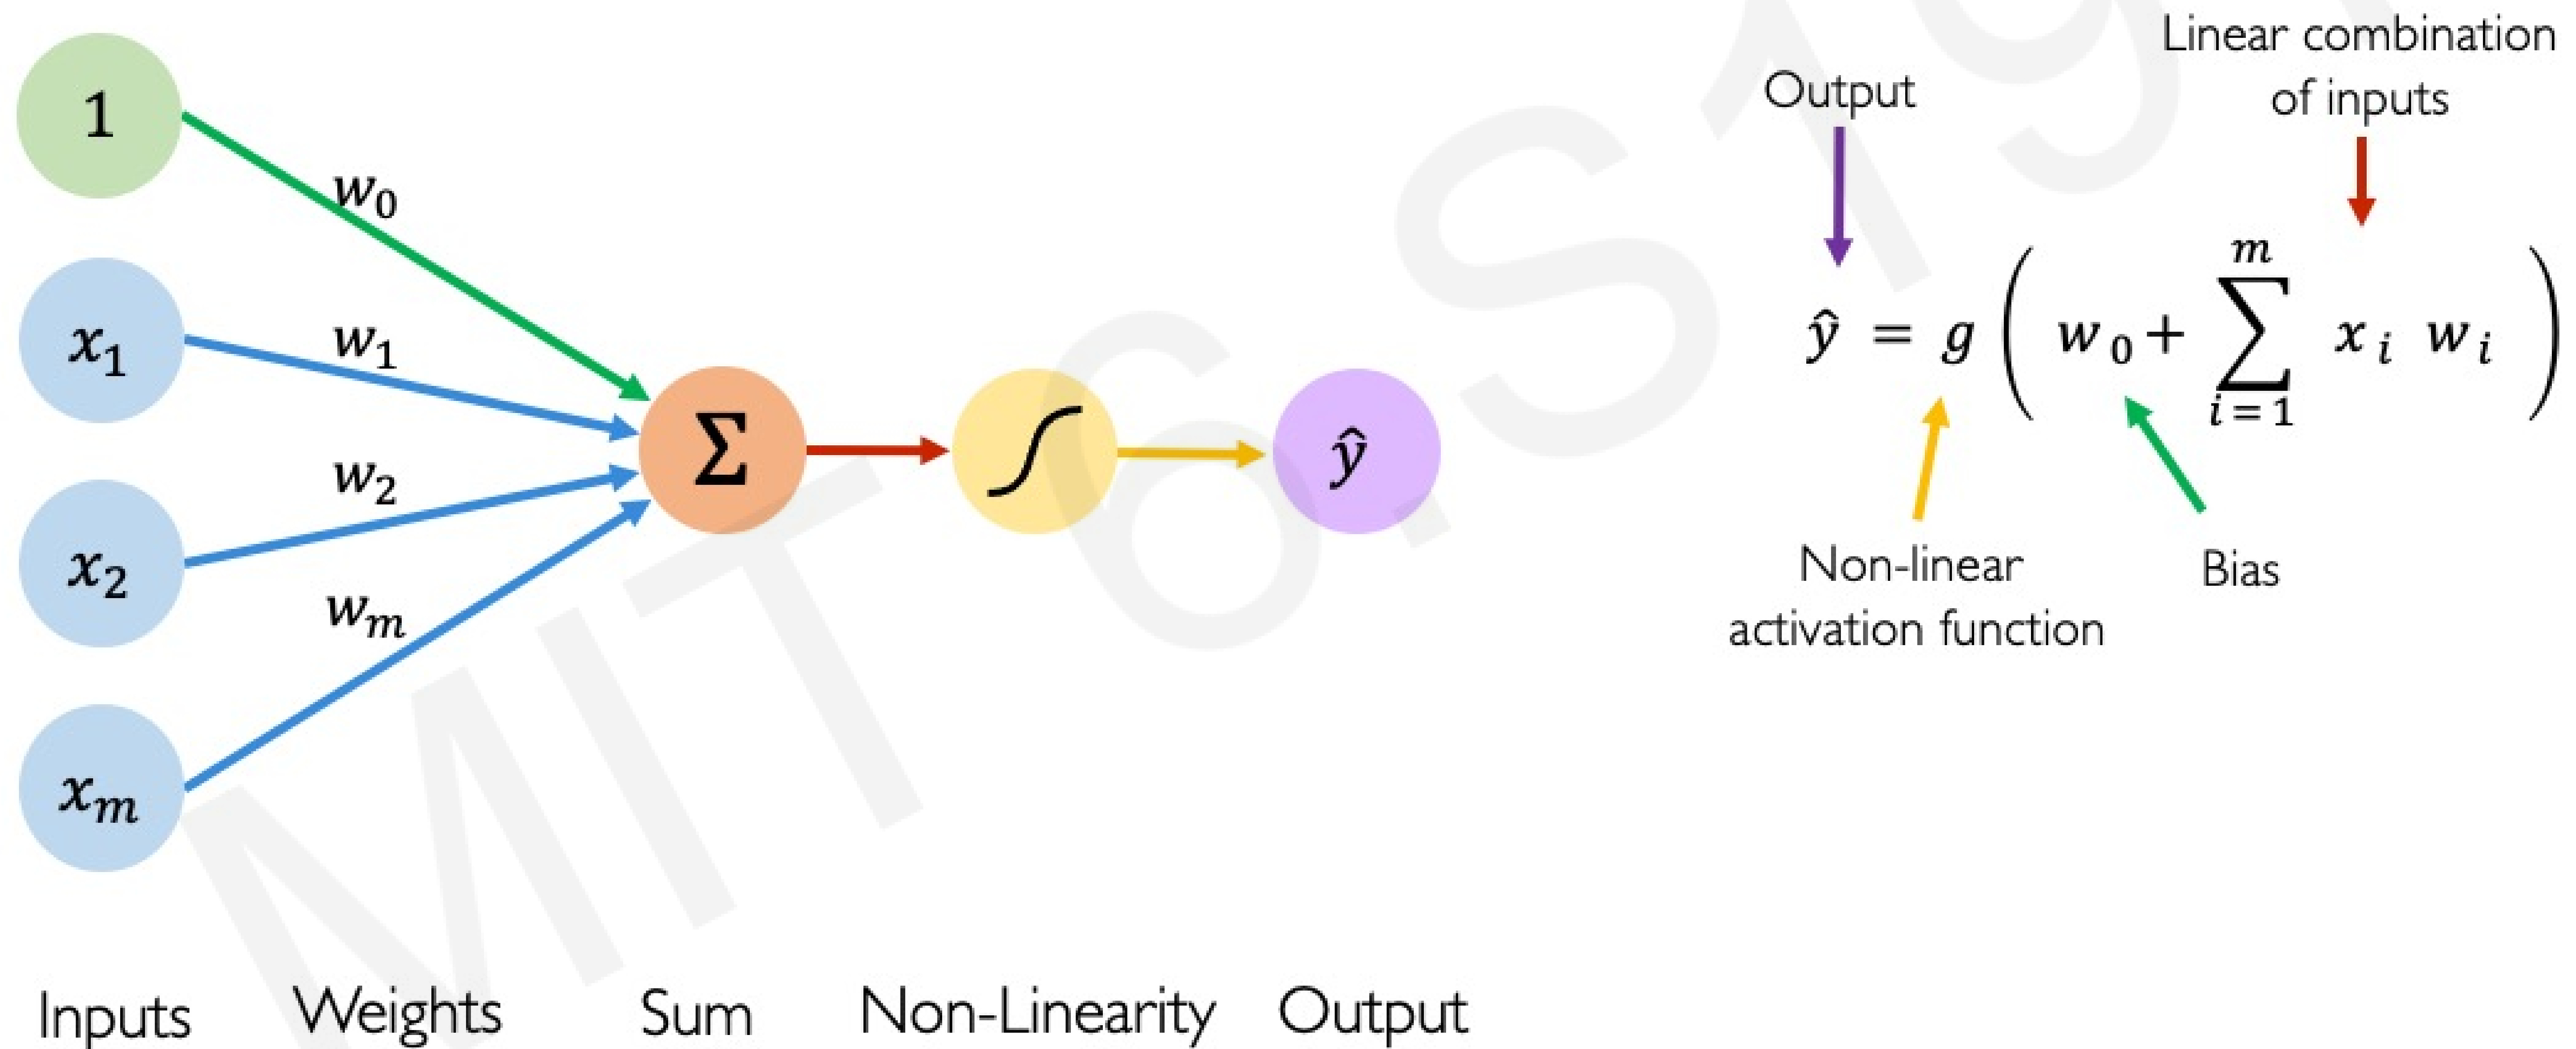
1

$x_1$

$x_2$

$x_m$

$w_0$

$w_1$

$w_2$

$w_m$

$\Sigma$

$\hat{y}$

Inputs Weights Sum Non-Linearity Output

Output

Linear combination of inputs

$\hat{y} = g\left( w_0 + \sum_{i=1}^{m} x_i \, w_i \right)$

Non-linear activation function

Bias

MIT 6.S191